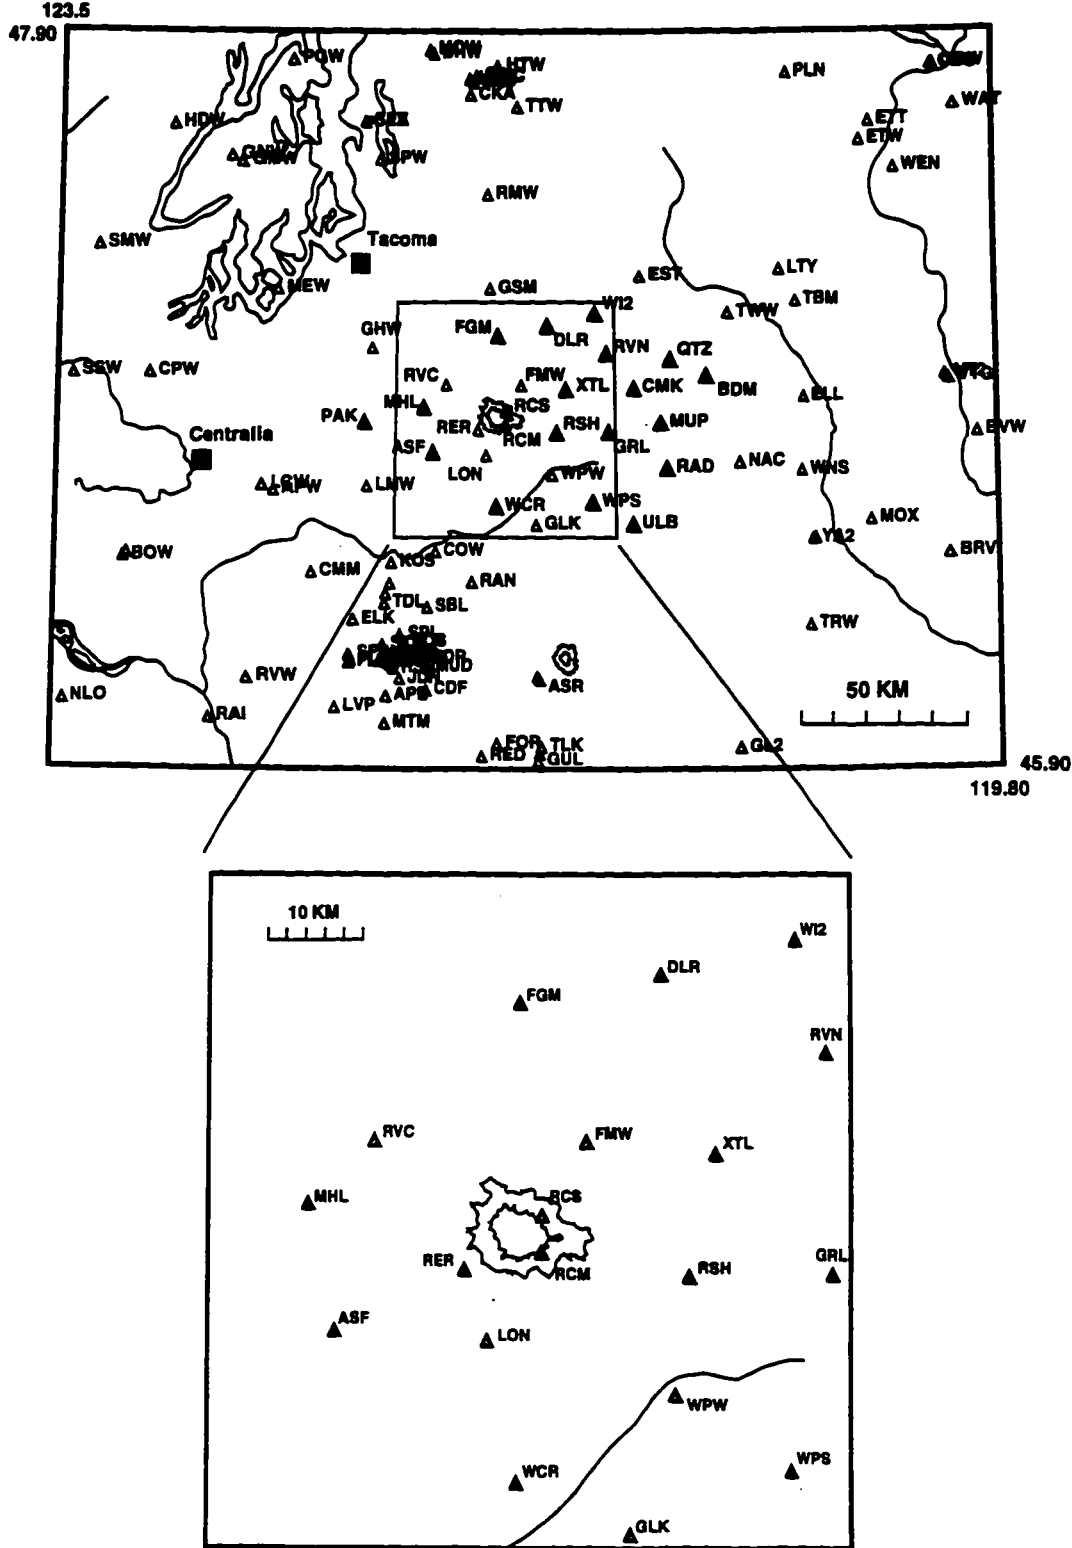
123.5
47.90

POW
MCW
HTW
CKA
TTW
PLN
HDW
GEX
ETT
ETW
WAT
WEN
GMW
SPW
RMW
SMW
Tacoma
MEW
GSM
EST
LTY
TBM
W12
TWW
GHW
FGM
DLR
RVN
QTZ
SBW
CPW
RVC
FMW
XTL
CMK
BDM
BLL
PAK
MHL
RCS
RER
RCM
RSH
GRL
MUP
EVW
Centralia
ASF
LON
RAD
NAC
WNS
LCW
RPW
LMW
WPW
WCR
WPS
GLK
ULB
MOX
BOW
COW
YS2
BRV
CMM
KOS
RAN
TDL
SBL
ELK
SPL
TRW
RVW
MUD
JDH
CDF
ASR
NLO
APS
LVP
MTM
RAI
50 KM
FOR
TLK
RED
GUL
GL2
45.90
119.80

10 KM
W12
DLR
FGM
RVN
RVC
FMW
XTL
MHL
RCS
RER
RCM
RSH
GRL
ASF
LON
WPW
WCR
WPS
GLK